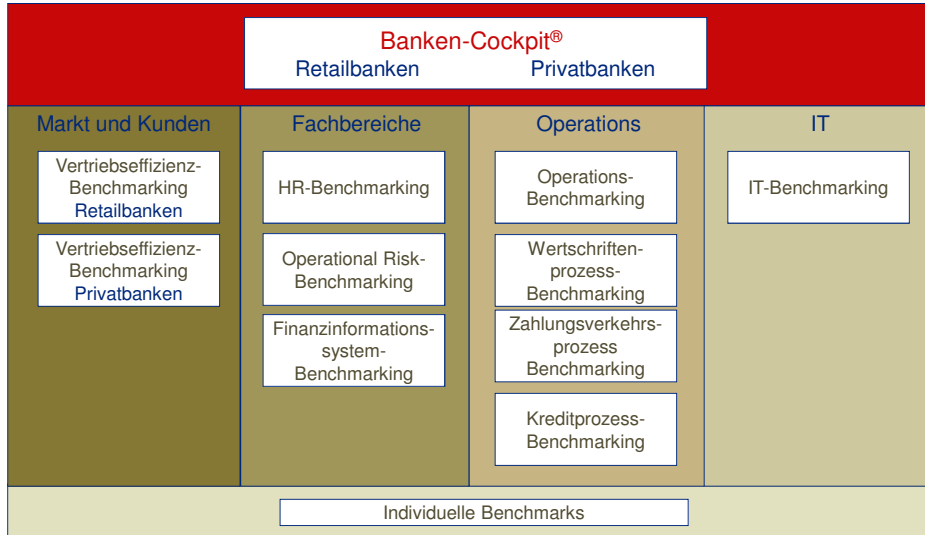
Banken-Cockpit®
Retailbanken Privatbanken

Markt und Kunden

Vertriebseffizienz-Benchmarking Retailbanken

Vertriebseffizienz-Benchmarking Privatbanken

Fachbereiche

HR-Benchmarking

Operational Risk-Benchmarking

Finanzinformations-system-Benchmarking

Operations

Operations-Benchmarking

Wertschriften-prozess-Benchmarking

Zahlungsverkehrs-prozess Benchmarking

Kreditprozess-Benchmarking

IT

IT-Benchmarking

Individuelle Benchmarks